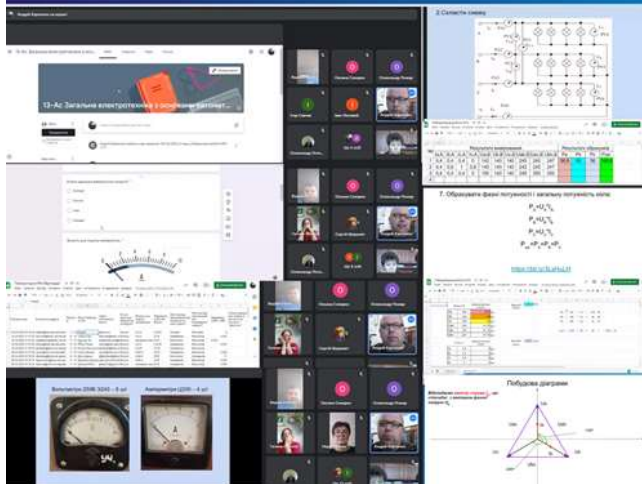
13-Ас Загальна електротехніка з основами автомат...

2. Скласти схему

Результати вимірювань

Результати обчислень

7. Обрахувати фазні потужності і загальну потужність кола:

$P_a = U_a \cdot I_a$

$P_b = U_b \cdot I_b$

$P_c = U_c \cdot I_c$

$P_{заг} = P_a + P_b + P_c$

Вольтметри (Э8Б 3243) – 6 шт

Амперметри (Д30 – 6 шт)

Побудова діаграми